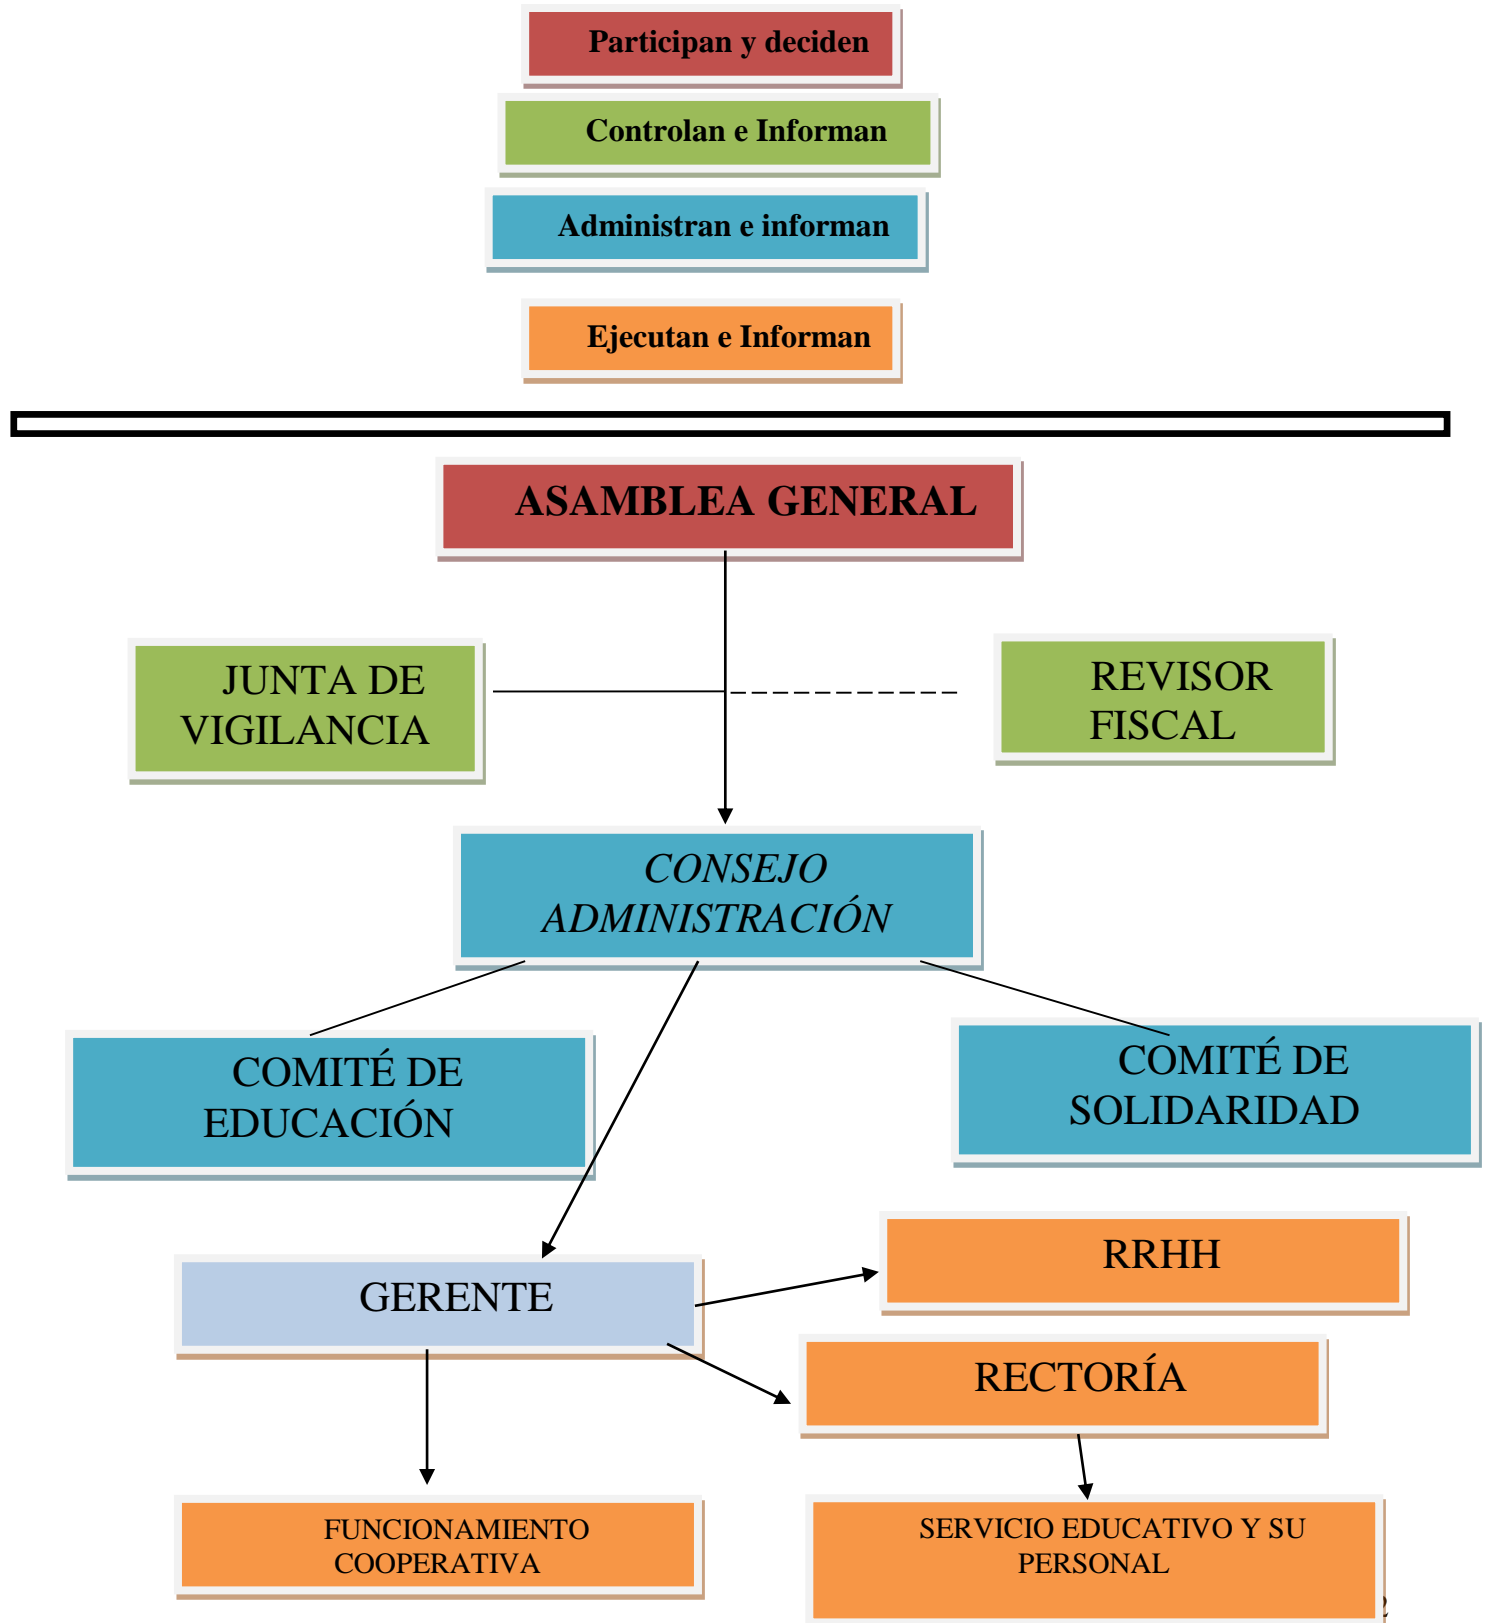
Participan y deciden

Controlan e Informan

Administran e informan

Ejecutan e Informan

ASAMBLEA GENERAL

JUNTA DE VIGILANCIA

REVISOR FISCAL

CONSEJO ADMINISTRACIÓN

COMITÉ DE EDUCACIÓN

COMITÉ DE SOLIDARIDAD

GERENTE

RRHH

RECTORÍA

FUNCIONAMIENTO COOPERATIVA

SERVICIO EDUCATIVO Y SU PERSONAL